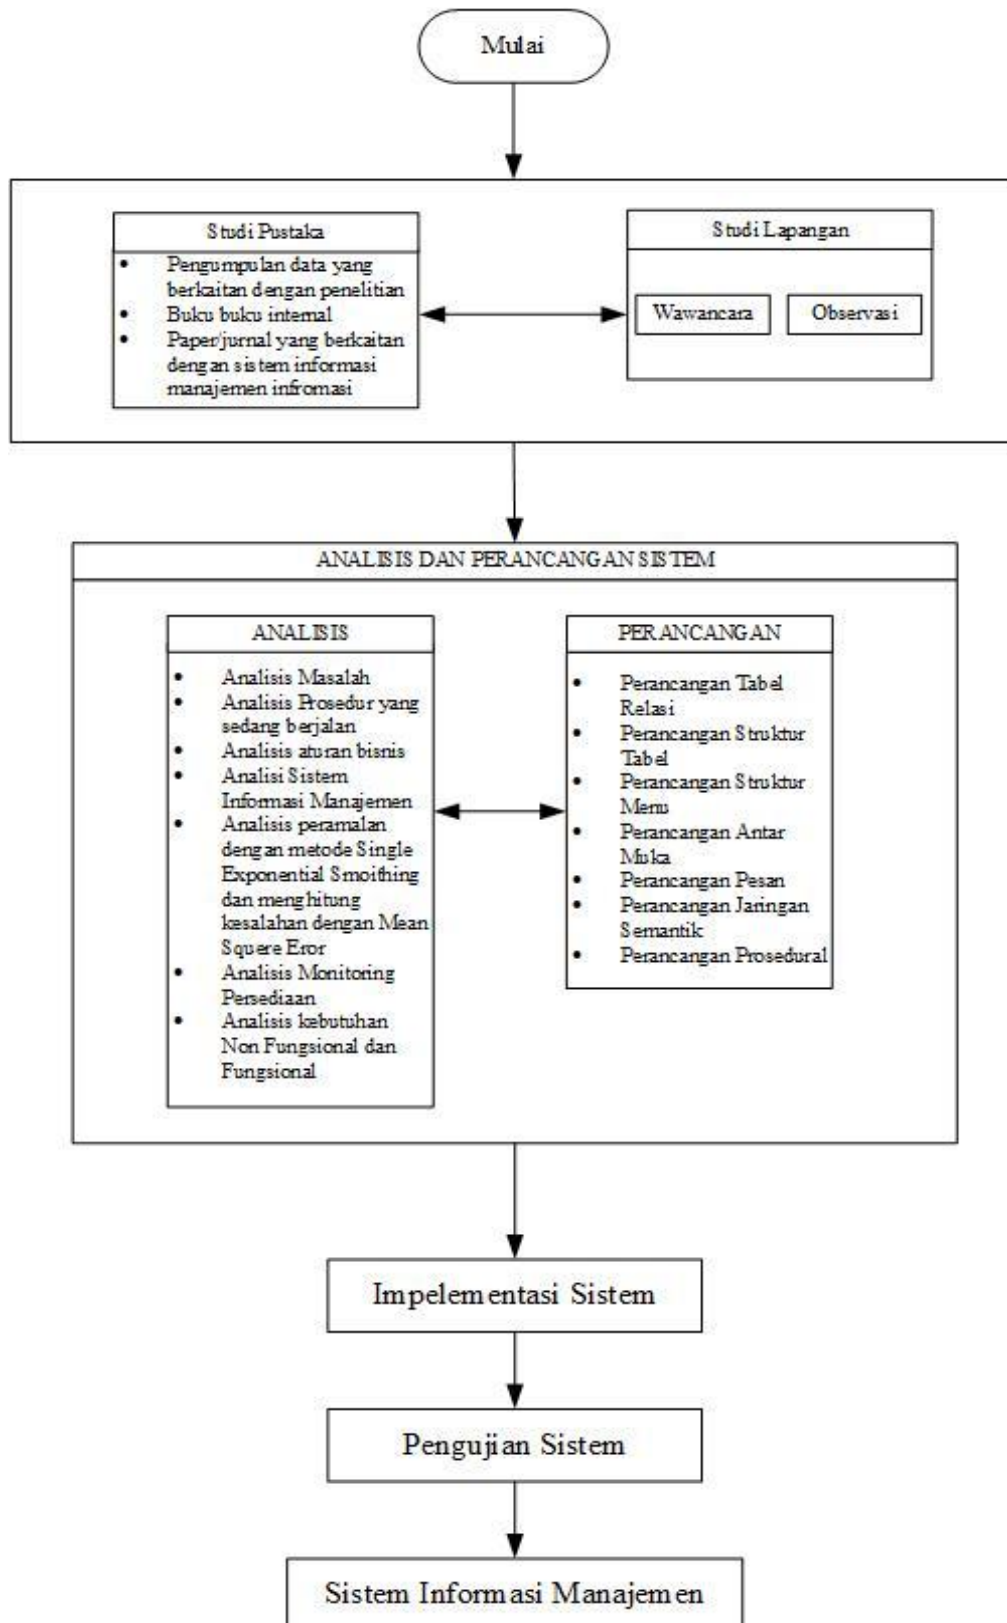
Mulai

Studi Pustaka

- Pengumpulan data yang berkaitan dengan penelitian
- Buku buku internal
- Paper/jurnal yang berkaitan dengan sistem informasi manajemen infromasi

Studi Lapangan

Wawancara

Observasi

ANALISIS DAN PERANCANGAN SISTEM

ANALISIS

- Analisis Masalah
- Analisis Prosedur yang sedang berjalan
- Analisis aturan bisnis
- Analisi Sistem Informasi Manajemen
- Analisis peramalan dengan metode Single Exponential Smoithing dan menghitung kesalahan dengan Mean Squere Eror
- Analisis Monitoring Persediaan
- Analisis kebutuhan Non Fungsional dan Fungsional

PERANCANGAN

- Perancangan Tabel Relasi
- Perancangan Struktur Tabel
- Perancangan Struktur Menu
- Perancangan Antar Muka
- Perancangan Pesan
- Perancangan Jaringan Semantik
- Perancangan Prosedural

Impelementasi Sistem

Pengujian Sistem

Sistem Informasi Manajemen